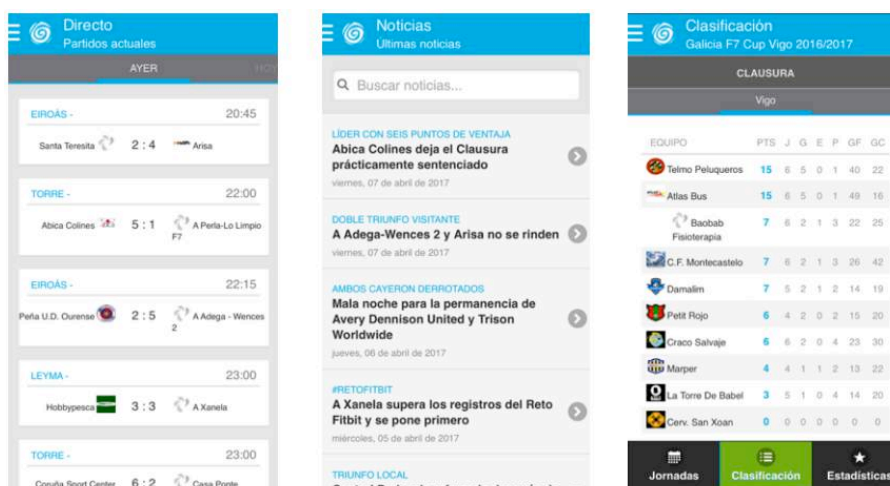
Directo
Partidos actuales

AYER

EIROÁS - 20:45
Santa Teresita 2 : 4 Arisa

TORRE - 22:00
Abica Colines 5 : 1 A Perla-Lo Limpio F7

EIROÁS - 22:15
Peña U.D. Ourense 2 : 5 A Adega - Wences 2

LEYMA - 23:00
Hobbypesca 3 : 3 A Xanela

TORRE - 23:00
Coruña Sport Center 6 : 2 Casa Ponte

Noticias
Ultimas noticias

Buscar noticias...

LÍDER CON SEIS PUNTOS DE VENTAJA
Abica Colines deja el Clausura prácticamente sentenciado
viernes, 07 de abril de 2017

DOBLE TRIUNFO VISITANTE
A Adega-Wences 2 y Arisa no se rinden
viernes, 07 de abril de 2017

AMBOS CAYERON DERROTADOS
Mala noche para la permanencia de Avery Dennison United y Trison Worldwide
jueves, 06 de abril de 2017

#RETOFITBIT
A Xanela supera los registros del Reto Fitbit y se pone primero
miércoles, 05 de abril de 2017

TRIUNFO LOCAL

Clasificación
Galicia F7 Cup Vigo 2016/2017

CLAUSURA

Vigo

| EQUIPO | PTS | J | G | E | P | GF | GC |
|---|---|---|---|---|---|---|---|
| Telmo Peluqueros | 15 | 6 | 5 | 0 | 1 | 40 | 22 |
| Atlas Bus | 15 | 6 | 5 | 0 | 1 | 49 | 16 |
| Baobab Fisioterapia | 7 | 6 | 2 | 1 | 3 | 22 | 25 |
| C.F. Montecastelo | 7 | 6 | 2 | 1 | 3 | 26 | 42 |
| Damalim | 7 | 5 | 2 | 1 | 2 | 14 | 19 |
| Petit Rojo | 6 | 4 | 2 | 0 | 2 | 15 | 20 |
| Craco Salvaje | 6 | 6 | 2 | 0 | 4 | 23 | 30 |
| Marper | 4 | 4 | 1 | 1 | 2 | 13 | 22 |
| La Torre De Babel | 3 | 5 | 1 | 0 | 4 | 14 | 20 |
| Cerv. San Xoan | 0 | 0 | 0 | 0 | 0 | 0 | 0 |

Jornadas Clasificación Estadísticas